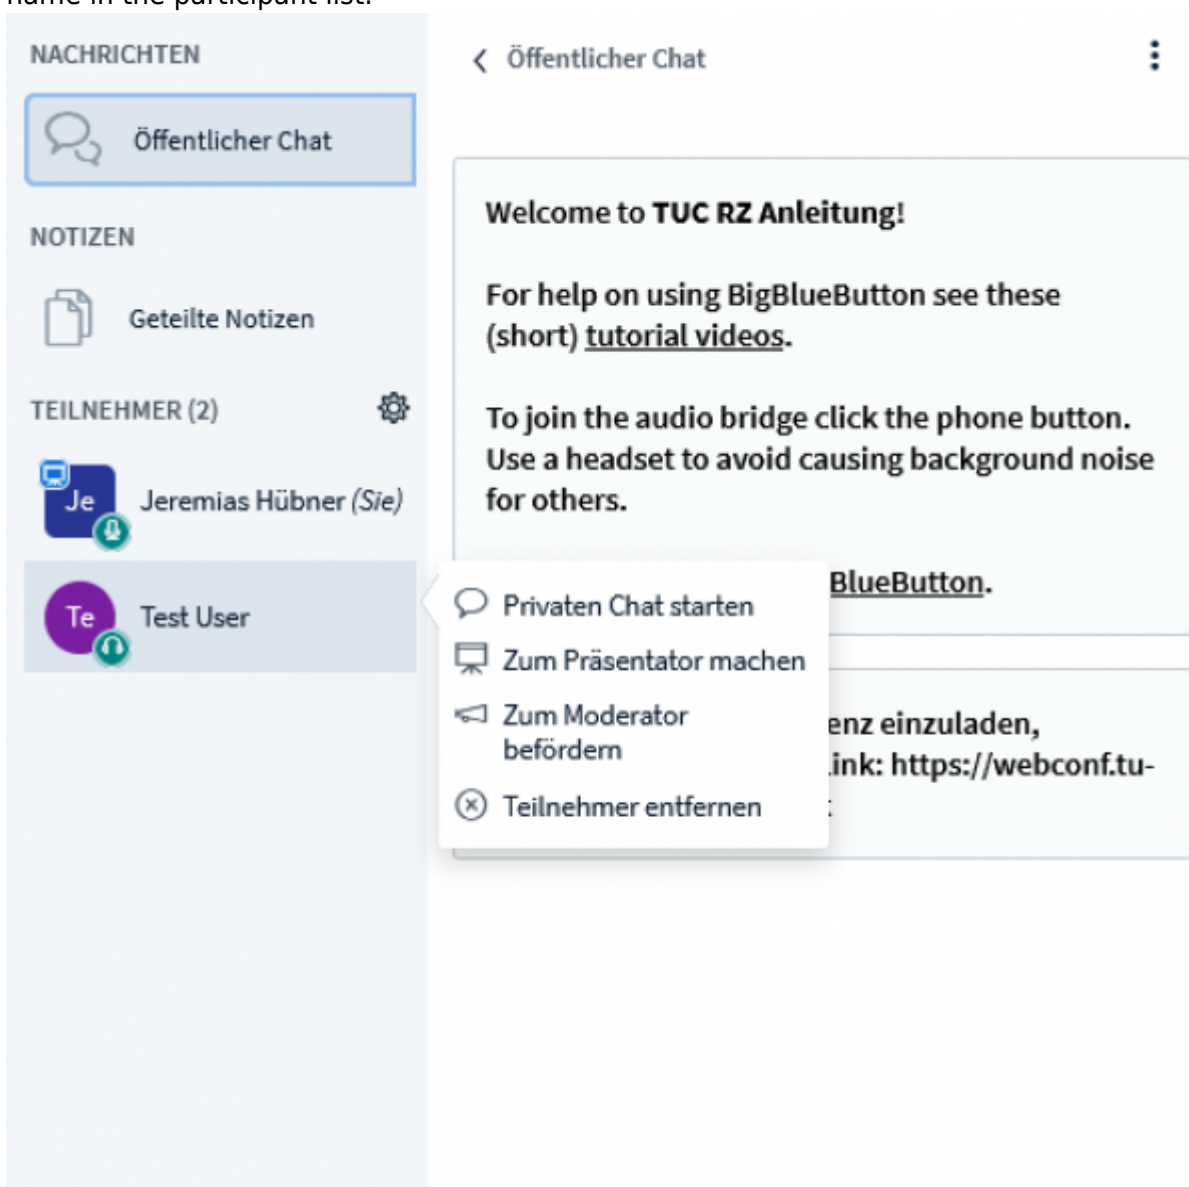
name in the participant list.

NACHRICHTEN

Öffentlicher Chat

NOTIZEN

Geteilte Notizen

TEILNEHMER (2)

Je Jeremias Hübner (Sie)

Te Test User

Öffentlicher Chat

Welcome to **TUC RZ Anleitung**!

For help on using BigBlueButton see these (short) tutorial videos.

To join the audio bridge click the phone button. Use a headset to avoid causing background noise for others.

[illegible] BlueButton.

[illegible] enz einzuladen, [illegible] ink: https://webconf.tu- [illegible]

Privaten Chat starten

Zum Präsentator machen

Zum Moderator befördern

Teilnehmer entfernen